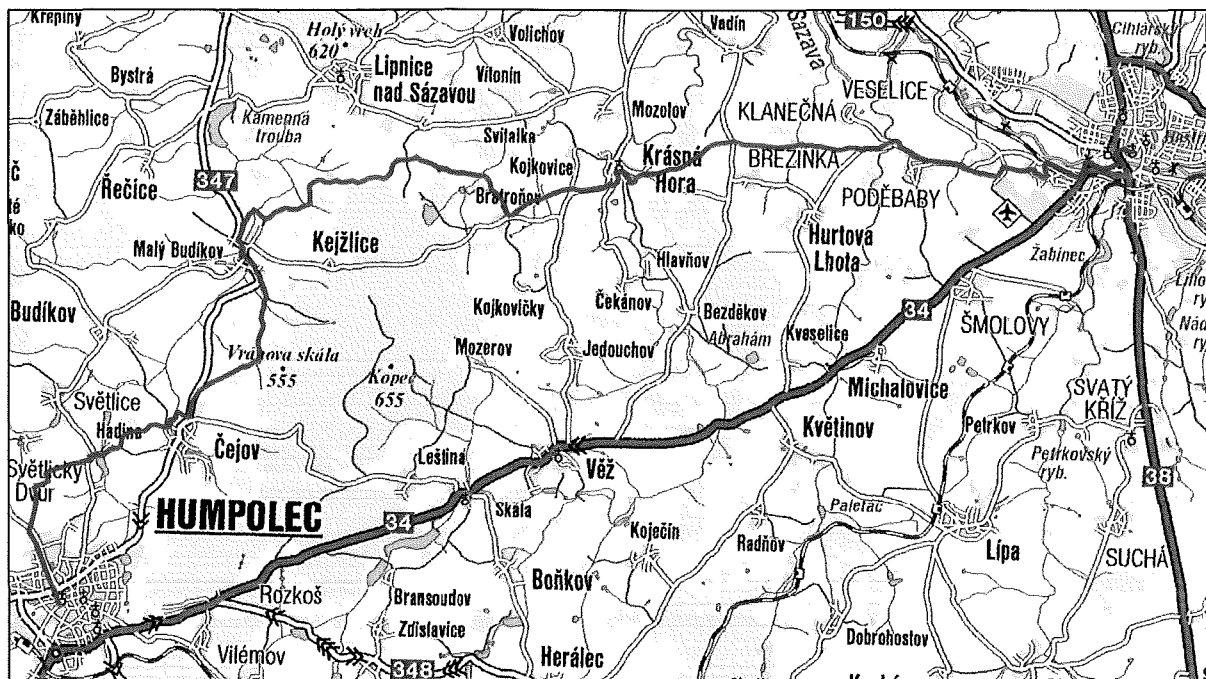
Křepiny
Holý vrch 620
Lipnice nad Sázavou
Volichov
Vadín
Sázava
150
Cihlářský ryb.
Bystrá
Vitonín
Mozolov
KLANEČNÁ
VESELICE
Záběhlice
Kamenná trouba
Svitalka
Kojkovice
Krásná Hora
BREZINKA
Č
Řečice
347
Bratroňov
PODĚBABY
té
ko
Malý Budíkov
Kejžlice
Hurtová Lhota
Hlavňov
Žabinec
Budíkov
Kojkovičky
Čekánov
Bezděkov
34
ŠMOLOVY
Abrahám
Kveselice
Vranova skála 555
Mozerov
Jedouchov
Michalovice
SVATÝ KŘÍŽ
Kopec 655
Světlice
Hadina
Petrkov
Květinov
Čejov
Leština
Věž
Petrkovský ryb.
Světlický Dvůr
38
HUMPOLEC
34
Skála
Paletáč
Kojčín
Radňov
Lípa
SUCHÁ
Rozkoš
Bransoudov
Boňkov
Zdislavice
Dobrohostov
Vilémov
348
Herálec